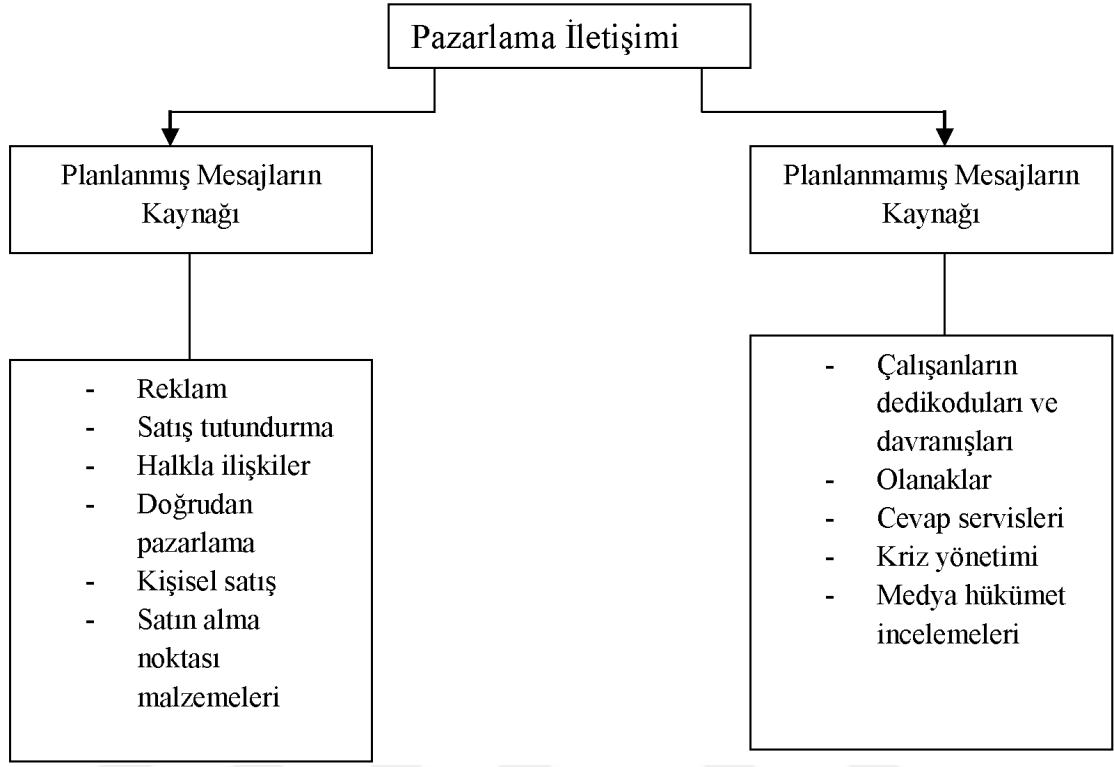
Pazarlama İletişimi

Planlanmış Mesajların Kaynağı

Planlanmamış Mesajların Kaynağı

- Reklam
- Satış tutundurma
- Halkla ilişkiler
- Doğrudan pazarlama
- Kişisel satış
- Satın alma noktası malzemeleri

- Çalışanların dedikoduları ve davranışları
- Olanaklar
- Cevap servisleri
- Kriz yönetimi
- Medya hükümet incelemeleri